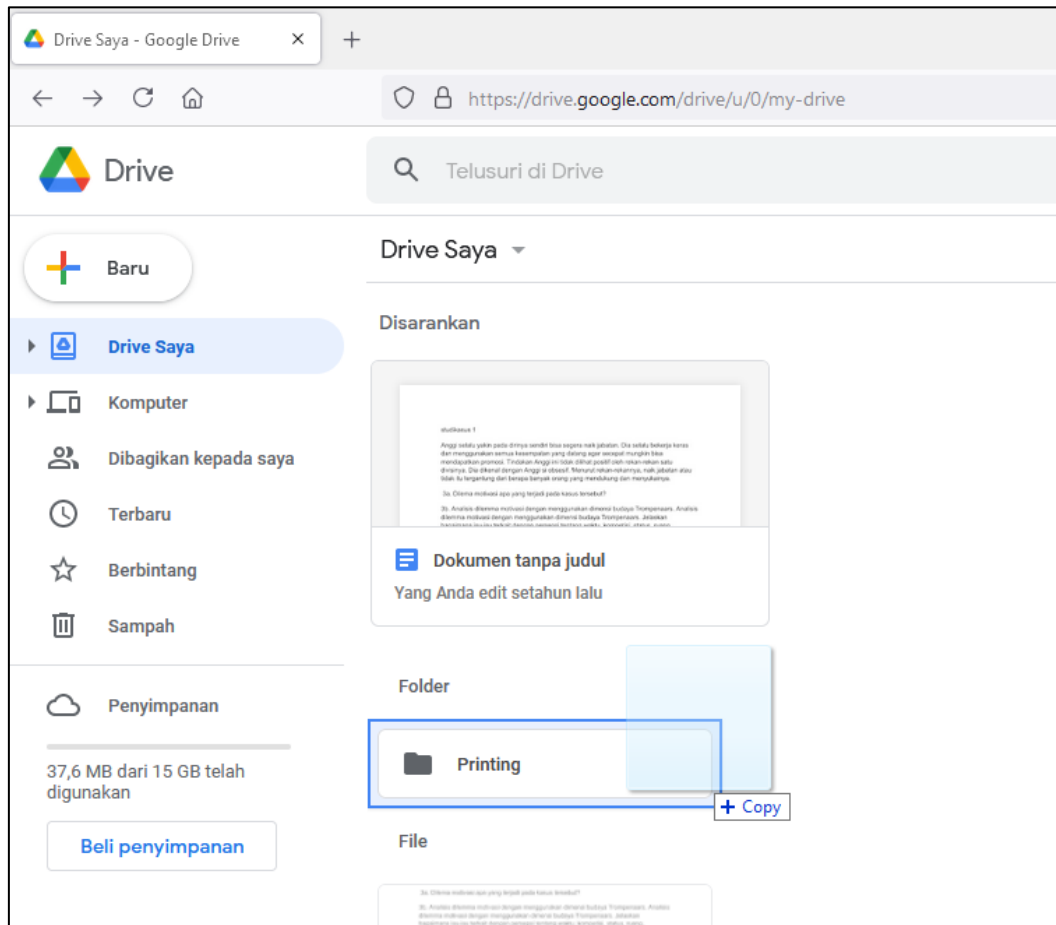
Drive Saya - Google Drive ×
+
https://drive.google.com/drive/u/0/my-drive

Drive
Telusuri di Drive

Baru
Drive Saya
Komputer
Dibagikan kepada saya
Terbaru
Berbintang
Sampah
Penyimpanan
37,6 MB dari 15 GB telah digunakan
Beli penyimpanan

Drive Saya
Disarankan

studikasus 1

Anggi selalu yakin pada dirinya sendiri bisa segera naik jabatan. Dia selalu bekerja keras dan menggunakan semua kesempatan yang datang agar secepat mungkin bisa mendapatkan promosi. Tindakan Anggi ini tidak dilihat positif oleh rekan-rekan satu divisinya. Dia dikenal dengan Anggi si obsesif. Menurut rekan-rekannya, naik jabatan atau tidak itu tergantung dari berapa banyak orang yang mendukung dan menyukainya.

3a. Dilema motivasi apa yang terjadi pada kasus tersebut?

3b. Analisis dilemma motivasi dengan menggunakan dimensi budaya Trompenaars. Analisis dilemma motivasi dengan menggunakan dimensi budaya Trompenaars. Jelaskan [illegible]

Dokumen tanpa judul
Yang Anda edit setahun lalu

Folder
Printing
+ Copy

File

3a. Dilema motivasi apa yang terjadi pada kasus tersebut?

3b. Analisis dilemma motivasi dengan menggunakan dimensi budaya Trompenaars. Analisis dilemma motivasi dengan menggunakan dimensi budaya Trompenaars. Jelaskan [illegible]